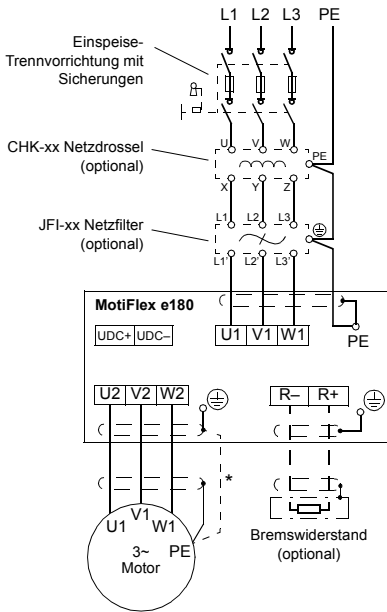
L1 L2 L3 PE

Einspeise-Trennvorrichtung mit Sicherungen

CHK-xx Netzdrossel (optional)

U V W PE
X Y Z

JFI-xx Netzfilter (optional)

L1 L2 L3
L1 L2 L3

MotiFlex e180

UDC+ UDC–

U1 V1 W1

PE

U2 V2 W2

R– R+

*

U1 V1 W1
3~ PE
Motor

Bremswiderstand (optional)